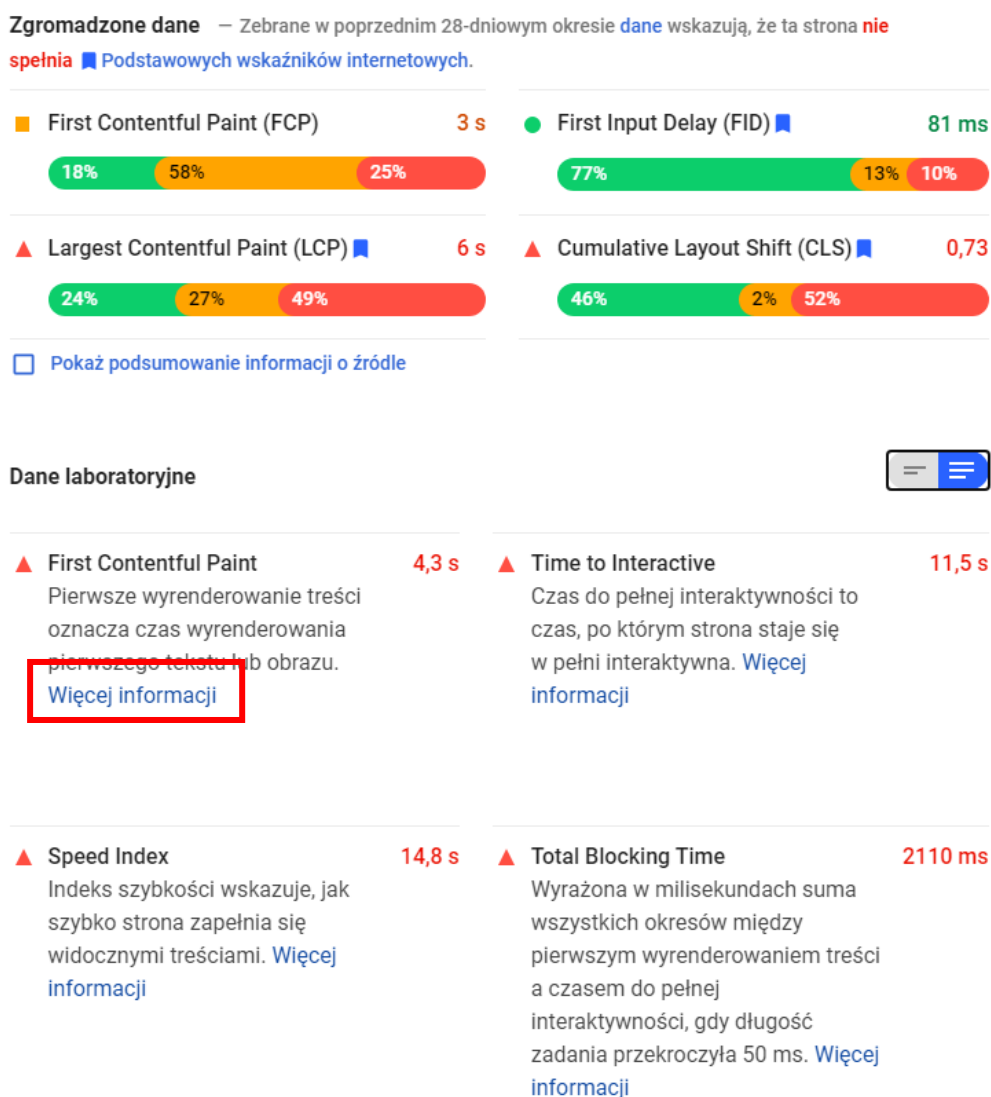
**Zgromadzone dane** — Zebrane w poprzednim 28-dniowym okresie dane wskazują, że ta strona nie spełnia Podstawowych wskaźników internetowych.

First Contentful Paint (FCP) 3 s

18% 58% 25%

First Input Delay (FID) 81 ms

77% 13% 10%

Largest Contentful Paint (LCP) 6 s

24% 27% 49%

Cumulative Layout Shift (CLS) 0,73

46% 2% 52%

Pokaż podsumowanie informacji o źródle

**Dane laboratoryjne**

First Contentful Paint 4,3 s

Pierwsze wyrenderowanie treści oznacza czas wyrenderowania pierwszego tekstu lub obrazu. Więcej informacji

Time to Interactive 11,5 s

Czas do pełnej interaktywności to czas, po którym strona staje się w pełni interaktywna. Więcej informacji

Speed Index 14,8 s

Indeks szybkości wskazuje, jak szybko strona zapełnia się widocznymi treściami. Więcej informacji

Total Blocking Time 2110 ms

Wyrażona w milisekundach suma wszystkich okresów między pierwszym wyrenderowaniem treści a czasem do pełnej interaktywności, gdy długość zadania przekroczyła 50 ms. Więcej informacji